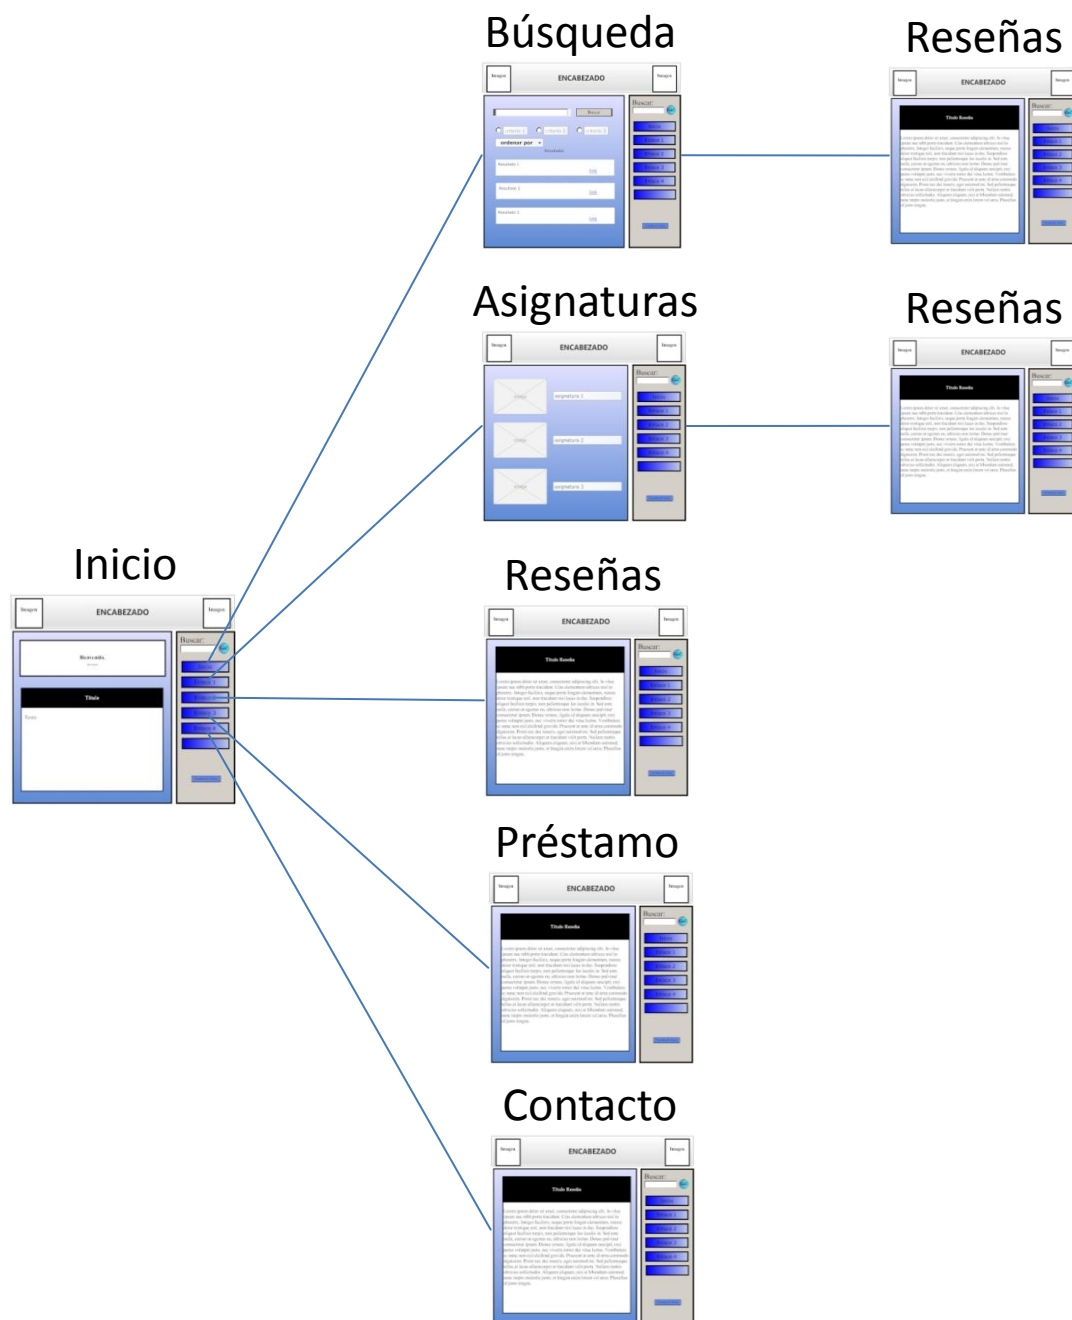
Búsqueda

Imagen ENCABEZADO Imagen

Buscar

ordenar por

Buscar:

Reseñas

Imagen ENCABEZADO Imagen

Título Reseña

Buscar:

Asignaturas

Imagen ENCABEZADO Imagen

asignatura 1

asignatura 2

asignatura 3

Buscar:

Reseñas

Imagen ENCABEZADO Imagen

Título Reseña

Buscar:

Inicio

Imagen ENCABEZADO Imagen

Bienvenida

Título

Texto

Buscar:

Reseñas

Imagen ENCABEZADO Imagen

Título Reseña

Buscar:

Préstamo

Imagen ENCABEZADO Imagen

Título Reseña

Buscar:

Contacto

Imagen ENCABEZADO Imagen

Título Reseña

Buscar: